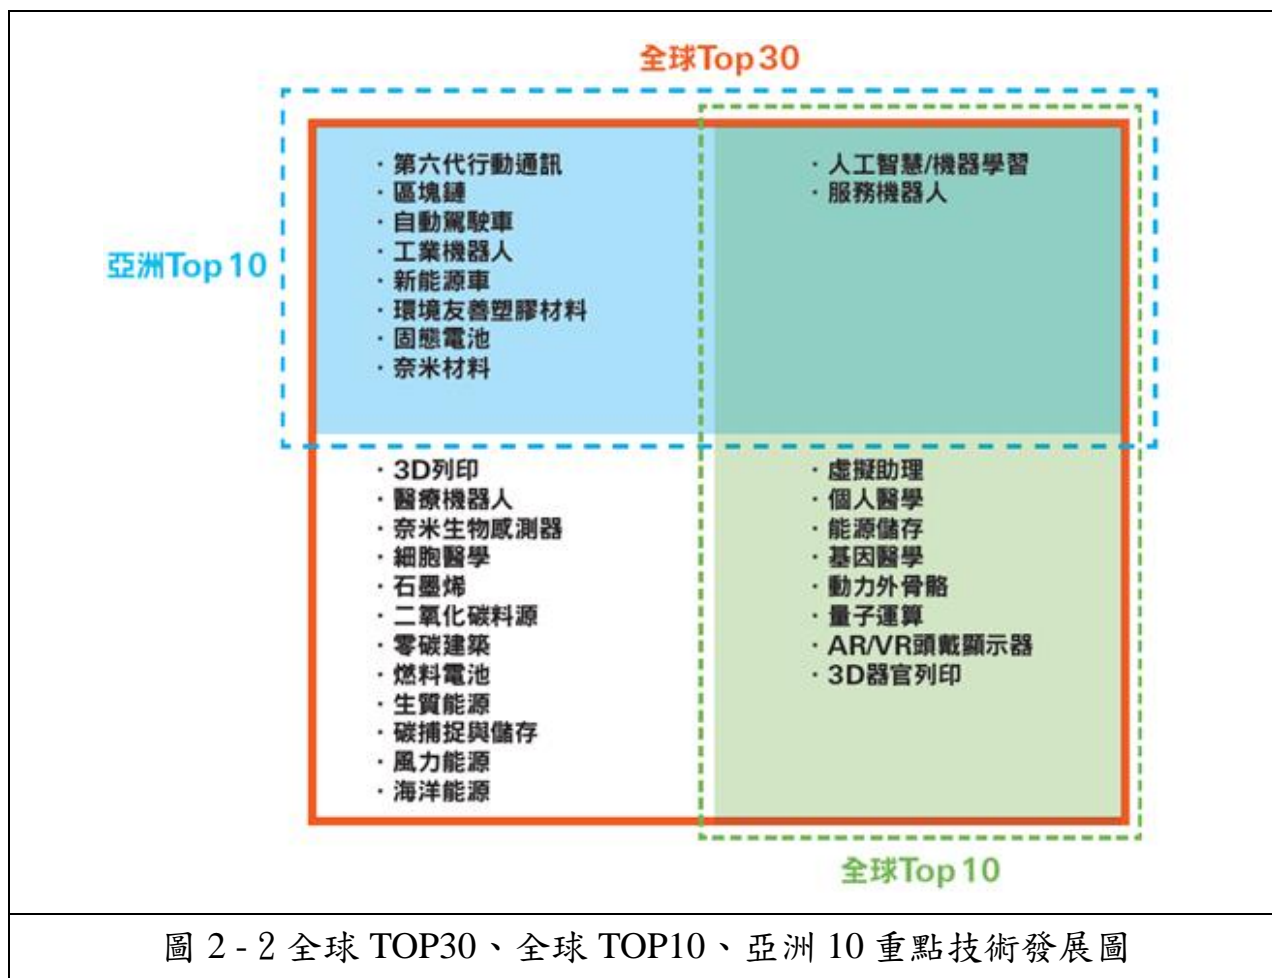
全球Top 30

亞洲Top 10

· 第六代行動通訊
· 區塊鏈
· 自動駕駛車
· 工業機器人
· 新能源車
· 環境友善塑膠材料
· 固態電池
· 奈米材料

· 人工智慧/機器學習
· 服務機器人

· 3D列印
· 醫療機器人
· 奈米生物感測器
· 細胞醫學
· 石墨烯
· 二氧化碳料源
· 零碳建築
· 燃料電池
· 生質能源
· 碳捕捉與儲存
· 風力能源
· 海洋能源

· 虛擬助理
· 個人醫學
· 能源儲存
· 基因醫學
· 動力外骨骼
· 量子運算
· AR/VR頭戴顯示器
· 3D器官列印

全球Top 10

圖 2 - 2 全球 TOP30、全球 TOP10、亞洲 10 重點技術發展圖